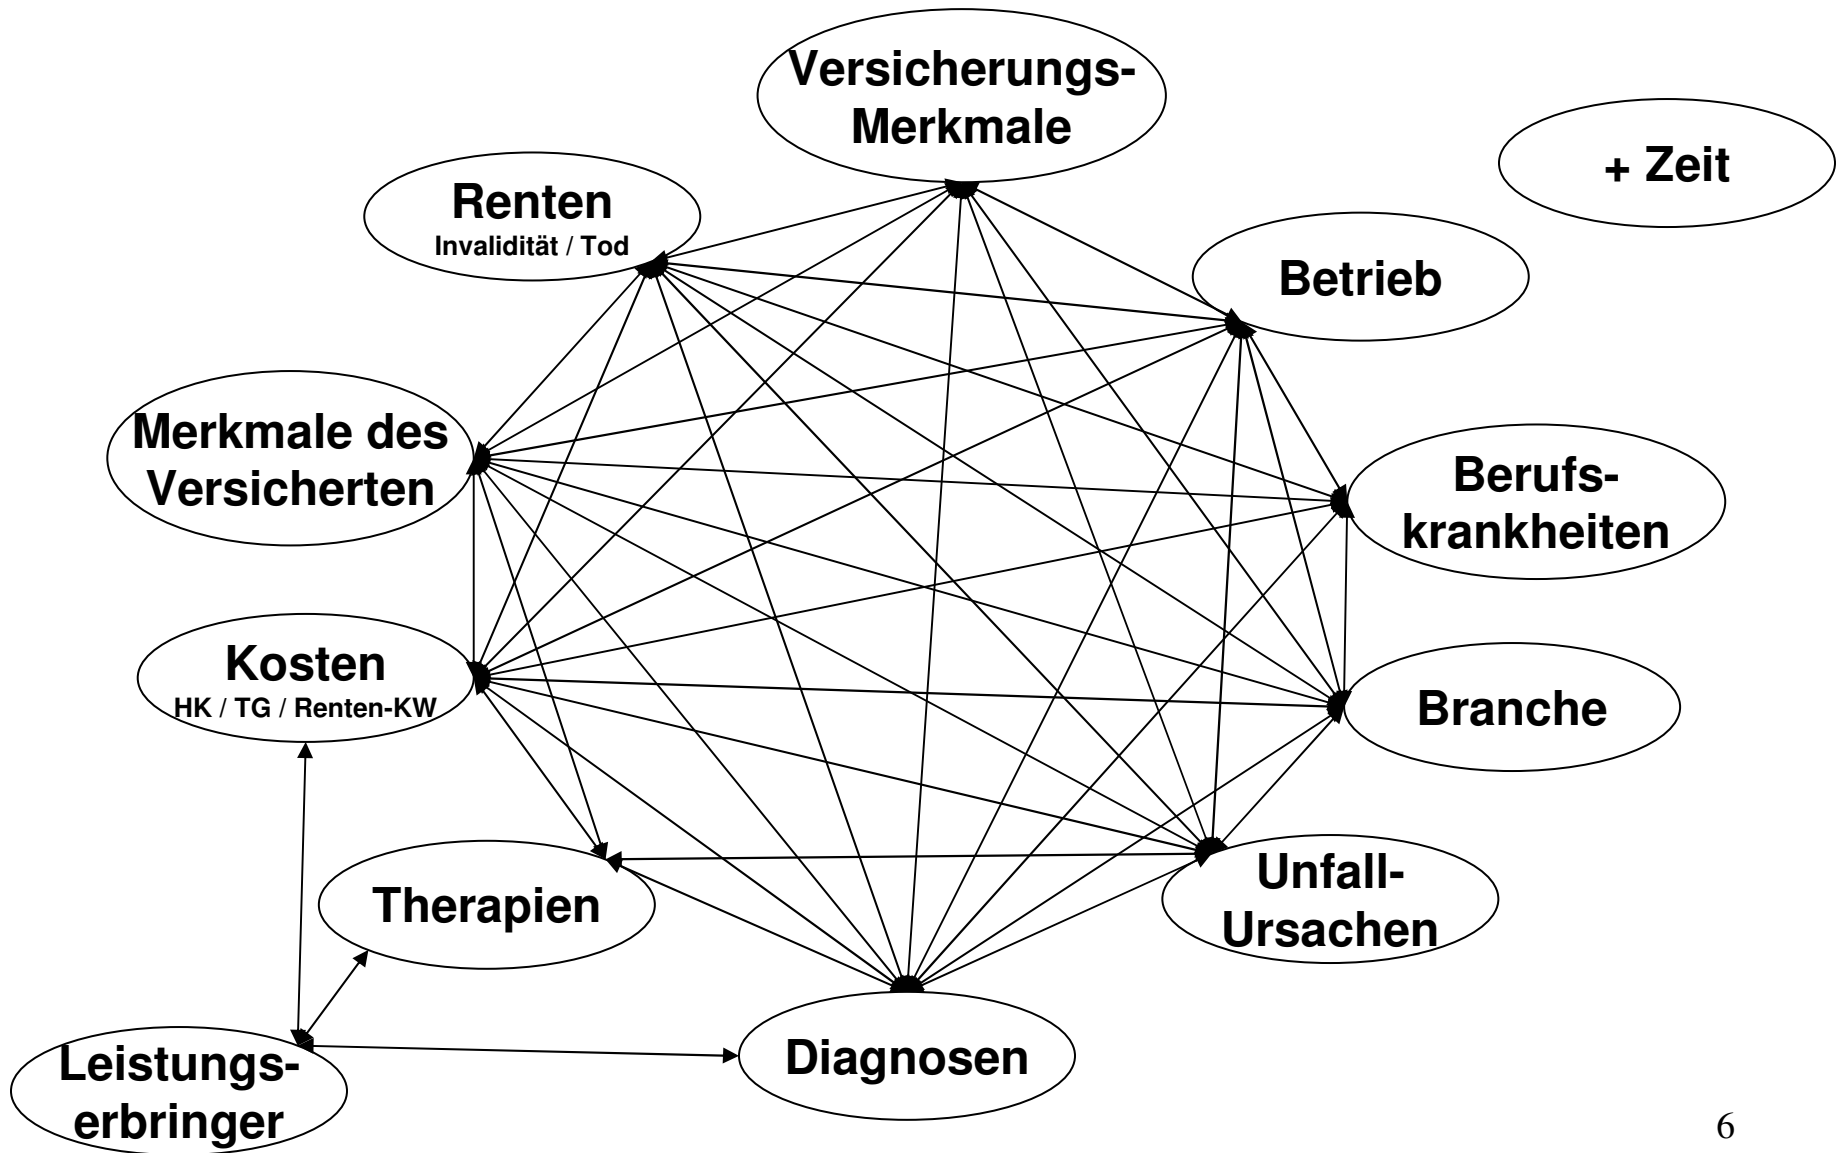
Versicherungs-Merkmale

+ Zeit

Renten
Invalidität / Tod

Betrieb

Merkmale des Versicherten

Berufskrankheiten

Kosten
HK / TG / Renten-KW

Branche

Therapien

Unfall-Ursachen

Leistungserbringer

Diagnosen

6